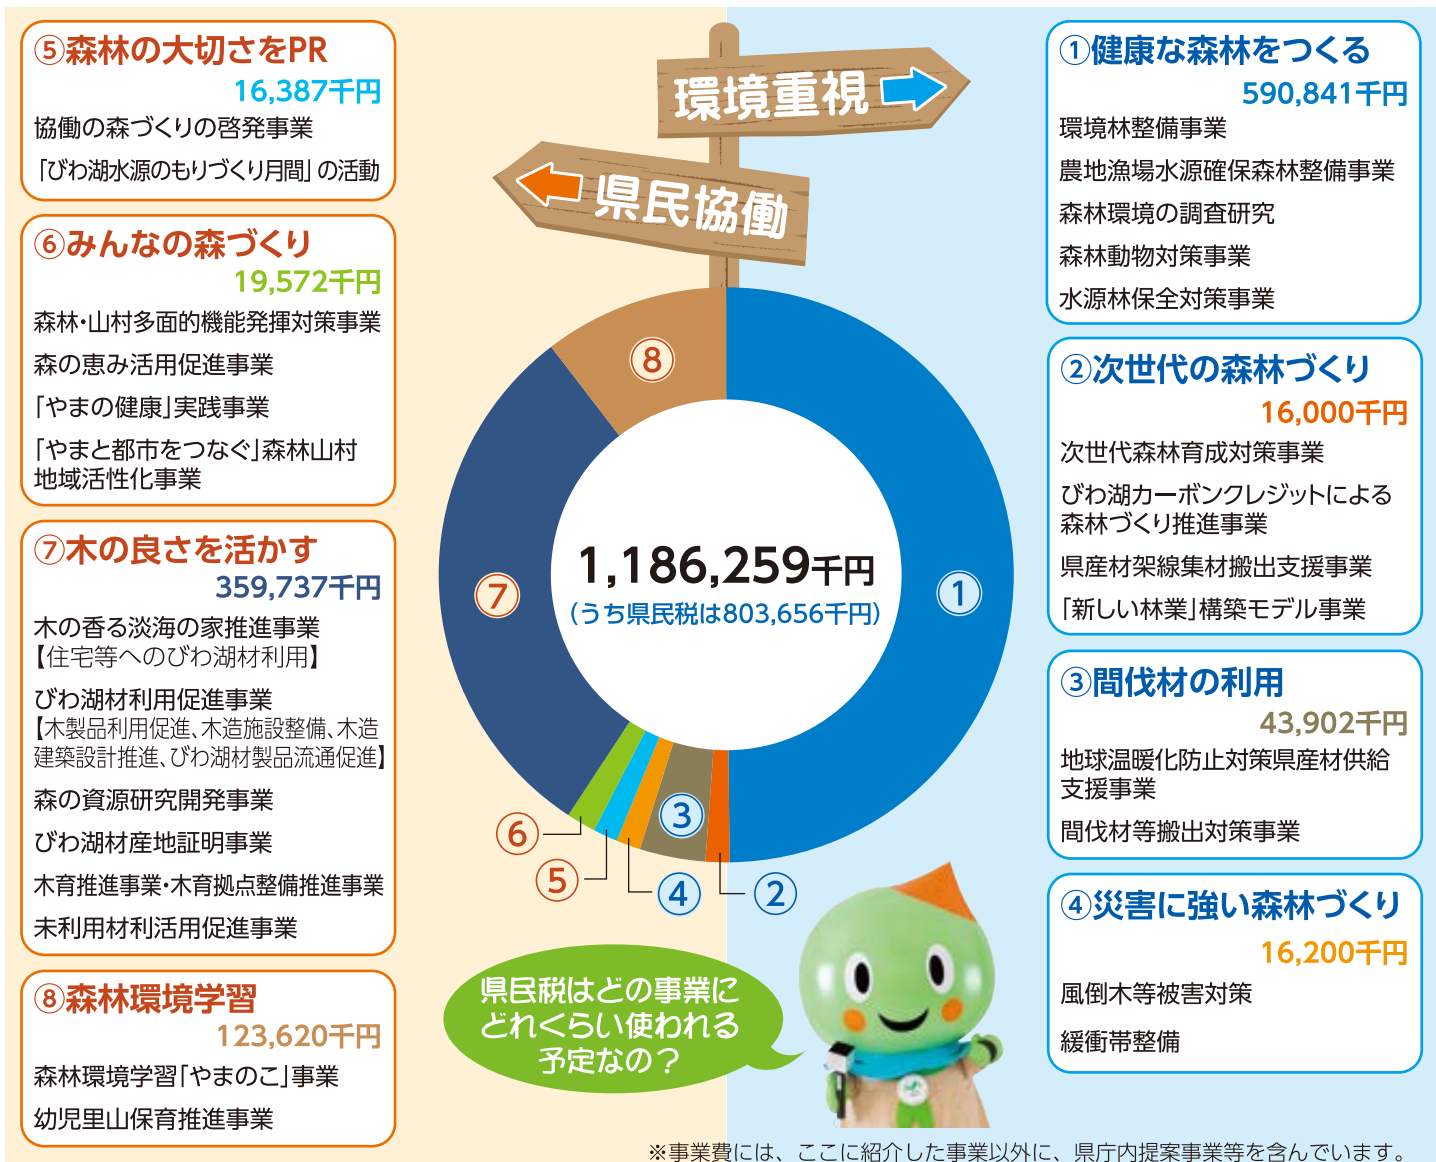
⑤森林の大切さをPR
16,387千円
協働の森づくりの啓発事業
「びわ湖水源のもりづくり月間」の活動

⑥みんなの森づくり
19,572千円
森林・山村多面的機能発揮対策事業
森の恵み活用促進事業
「やまの健康」実践事業
「やまと都市をつなぐ」森林山村地域活性化事業

⑦木の良さを活かす
359,737千円
木の香る淡海の家推進事業
【住宅等へのびわ湖材利用】
びわ湖材利用促進事業
【木製品利用促進、木造施設整備、木造建築設計推進、びわ湖材製品流通促進】
森の資源研究開発事業
びわ湖材産地証明事業
木育推進事業・木育拠点整備推進事業
未利用材利活用促進事業

⑧森林環境学習
123,620千円
森林環境学習「やまのこ」事業
幼児里山保育推進事業

環境重視
県民協働

1,186,259千円
(うち県民税は803,656千円)

① ② ③ ④ ⑤ ⑥ ⑦ ⑧

県民税はどの事業にどれくらい使われる予定なの?

①健康な森林をつくる
590,841千円
環境林整備事業
農地漁場水源確保森林整備事業
森林環境の調査研究
森林動物対策事業
水源林保全対策事業

②次世代の森林づくり
16,000千円
次世代森林育成対策事業
びわ湖カーボンクレジットによる森林づくり推進事業
県産材架線集材搬出支援事業
「新しい林業」構築モデル事業

③間伐材の利用
43,902千円
地球温暖化防止対策県産材供給支援事業
間伐材等搬出対策事業

④災害に強い森林づくり
16,200千円
風倒木等被害対策
緩衝帯整備

※事業費には、ここに紹介した事業以外に、県庁内提案事業等を含んでいます。